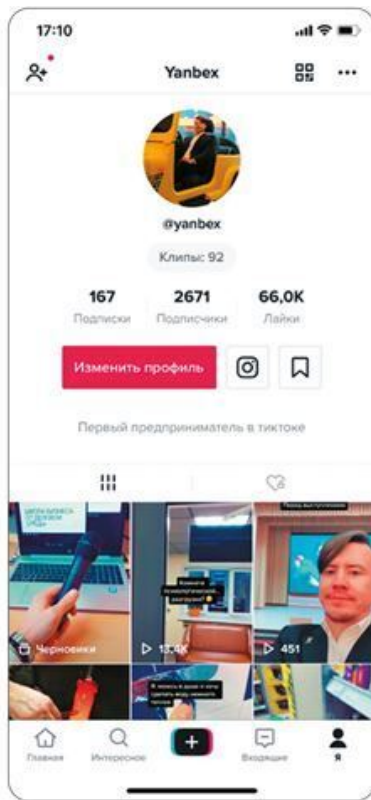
17:10

Yanbex

@yanbex

Клипы: 92

167 Подписки
2671 Подписчики
66,0K Лайки

Изменить профиль

Первый предприниматель в тиктоке

Черновики
13,4K
451

Комната психологической разгрузки

Главная
Интересное
+
Входящие
Я